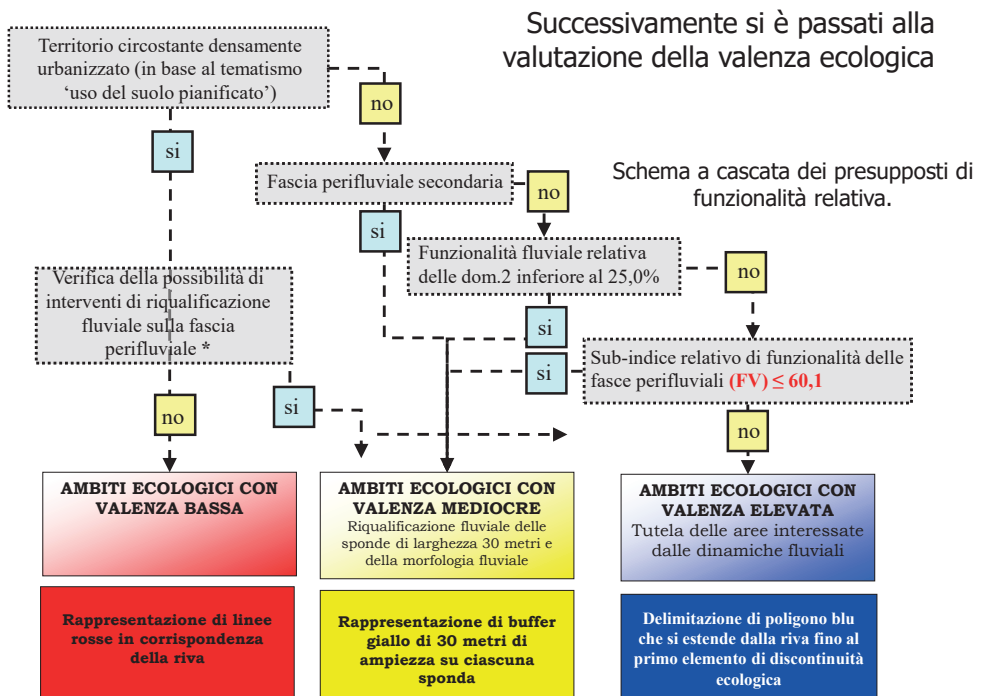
Successivamente si è passati alla valutazione della valenza ecologica

Territorio circostante densamente urbanizzato (in base al tematismo 'uso del suolo pianificato')

no

si

Fascia perifluviale secondaria

no

Schema a cascata dei presupposti di funzionalità relativa.

si

Funzionalità fluviale relativa delle dom.2 inferiore al 25,0%

no

Verifica della possibilità di interventi di riqualificazione fluviale sulla fascia perifluviale *

si

si

Sub-indice relativo di funzionalità delle fasce perifluviali (FV) $\leq$ 60,1

si

no

no

AMBITI ECOLOGICI CON VALENZA BASSA

AMBITI ECOLOGICI CON VALENZA MEDIOCRE
Riqualificazione fluviale delle sponde di larghezza 30 metri e della morfologia fluviale

AMBITI ECOLOGICI CON VALENZA ELEVATA
Tutela delle aree interessate dalle dinamiche fluviali

Rappresentazione di linee rosse in corrispondenza della riva

Rappresentazione di buffer giallo di 30 metri di ampiezza su ciascuna sponda

Delimitazione di poligono blu che si estende dalla riva fino al primo elemento di discontinuità ecologica